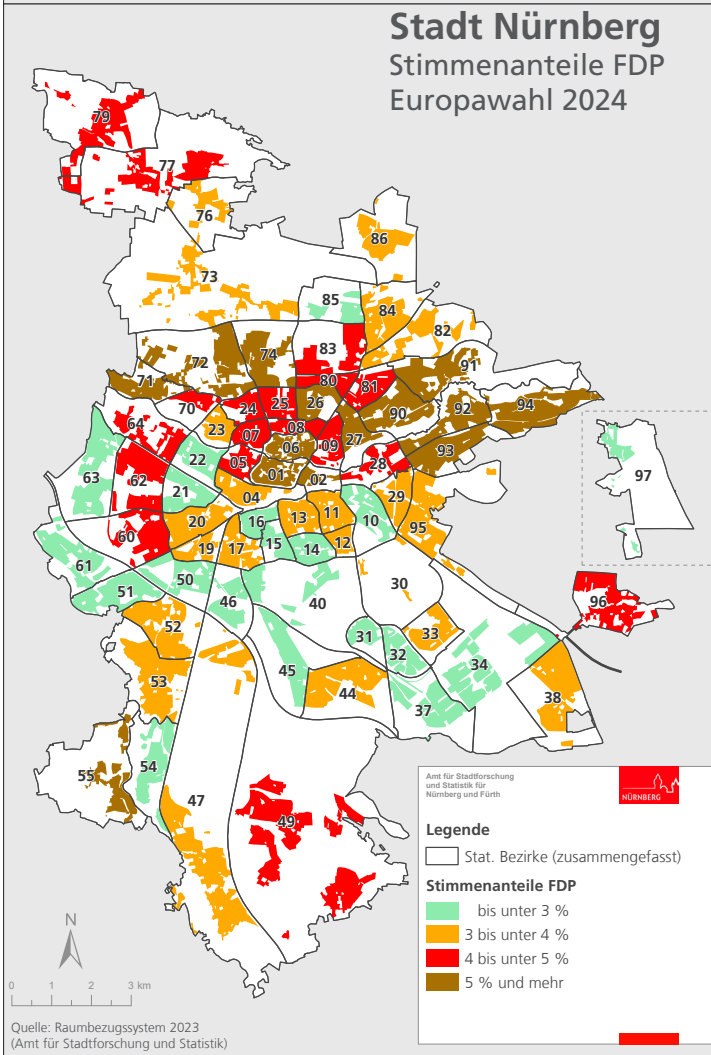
Stadt Nürnberg
Stimmenanteile FDP
Europawahl 2024

79
77
76
86
73
85
84
82
72
74
83
91
71
70
24
25
26
80
81
90
92
94
64
23
07
08
06
09
27
93
22
05
01
02
28
63
62
21
04
29
97
20
16
13
11
10
95
60
19
17
15
14
12
61
51
50
30
46
40
96
52
31
33
32
34
53
45
44
38
37
55
54
47
49

Amt für Stadtforschung und Statistik für Nürnberg und Fürth
NÜRNBERG

Legende
Stat. Bezirke (zusammengefasst)
Stimmenanteile FDP
bis unter 3 %
3 bis unter 4 %
4 bis unter 5 %
5 % und mehr

N
0 1 2 3 km

Quelle: Raumbezugssystem 2023
(Amt für Stadtforschung und Statistik)